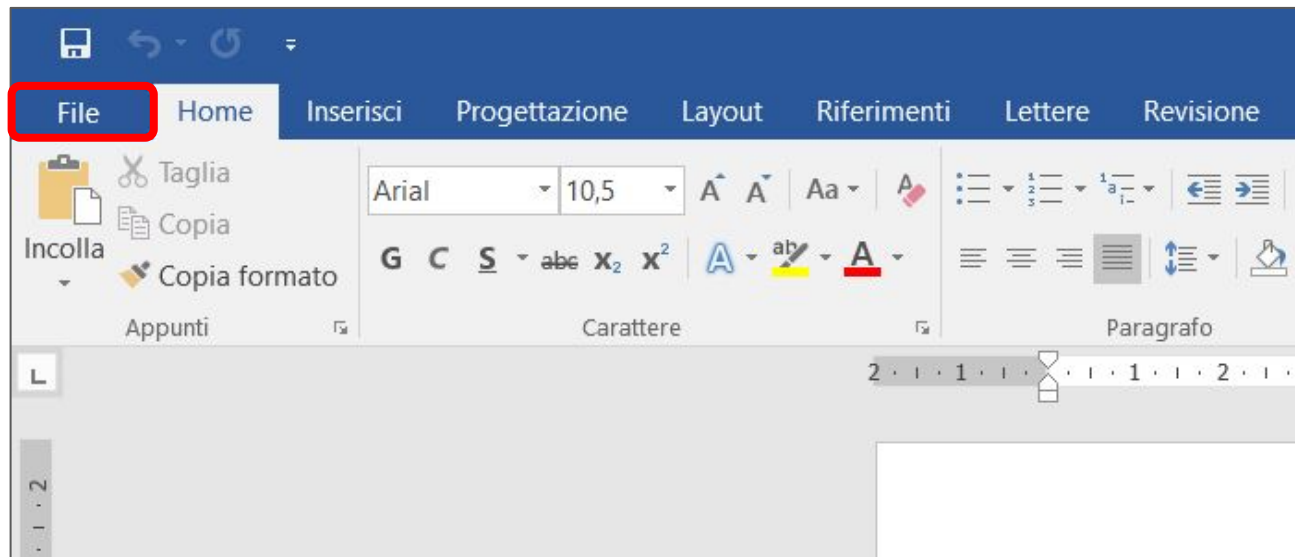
File Home Inserisci Progettazione Layout Riferimenti Lettere Revisione

Taglia
Copia
Incolla
Copia formato
Appunti

Arial 10,5
A A Aa
G C S abc $x_2$ $x^2$
A
Carattere

Paragrafo

L

2 · 1 · 1 · 1 · 2

2